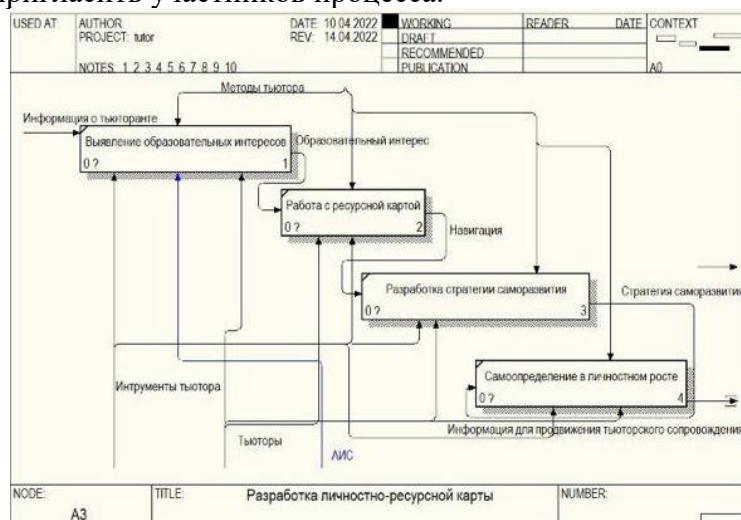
USED AT: AUTHOR: PROJECT: tutor DATE: 10.04.2022 REV: 14.04.2022 WORKING DRAFT RECOMMENDED PUBLICATION READER DATE CONTEXT

NOTES: 1 2 3 4 5 6 7 8 9 10

A0

Методы тьютора

Информация о тьюторанте

Выявление образовательных интересов

0 ? 1

Образовательный интерес

Работа с ресурсной картой

0 ? 2

Навигация

Разработка стратегии саморазвития

0 ? 3

Стратегия саморазвити

Самоопределение в личностном росте

0 ? 4

Интрументы тьютора

Тьюторы

ЛИС

Информация для продвижения тьюторского сопровождени

NODE: A3

TITLE: Разработка личностно-ресурсной карты

NUMBER: